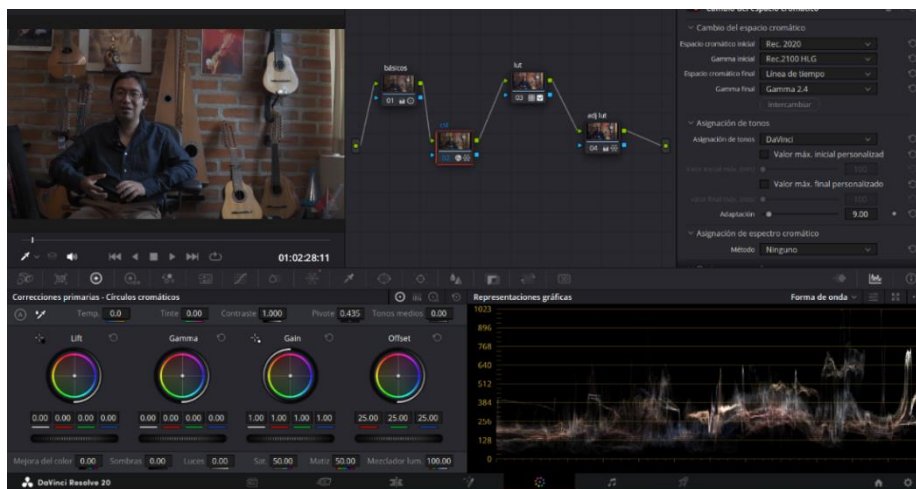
Cambio del espacio cromático
Cambio del espacio cromático
Espacio cromático inicial Rec. 2020
Gamma inicial Rec.2100 HLG
Espacio cromático final Línea de tiempo
Gamma final Gamma 2.4
Intercambiar
Asignación de tonos
Asignación de tonos DaVinci
Valor máx. inicial personalizado
Valor máx. final personalizado
Adaptación 9.00
Asignación de espectro cromático
Método Ninguno

básicos
01
cst
02
lut
03
adj lut
04

01:02:28:11

Correcciones primarias - Círculos cromáticos
Temp. 0.0 Tinte 0.00 Contraste 1.000 Pivote 0.435 Tonos medios 0.00
Lift
0.00 0.00 0.00 0.00
Gamma
0.00 0.00 0.00 0.00
Gain
1.00 1.00 1.00 1.00
Offset
25.00 25.00 25.00
Mejora del color 0.00 Sombras 0.00 Luces 0.00 Sat. 50.00 Matiz 50.00 Mezclador lum. 100.00

Representaciones gráficas
Forma de onda
1023
896
768
640
512
384
256
128
0

DaVinci Resolve 20